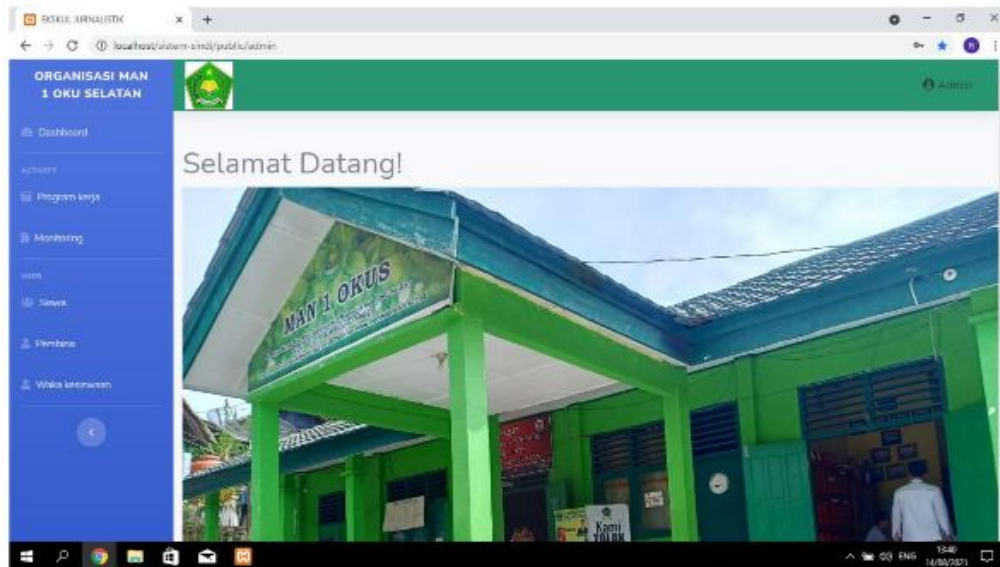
EKSKUL JURNALISTIK
localhost/sistem-smdi/public/admin
ORGANISASI MAN 1 OKU SELATAN
Admin
Dashboard
ACTIVITY
Program kerja
Monitoring
USER
Siswa
Pembina
Waka kesiswaan
Selamat Datang!
MAN 1 OKUS
Kami TOLAK
ENG
15:40
14/08/2021